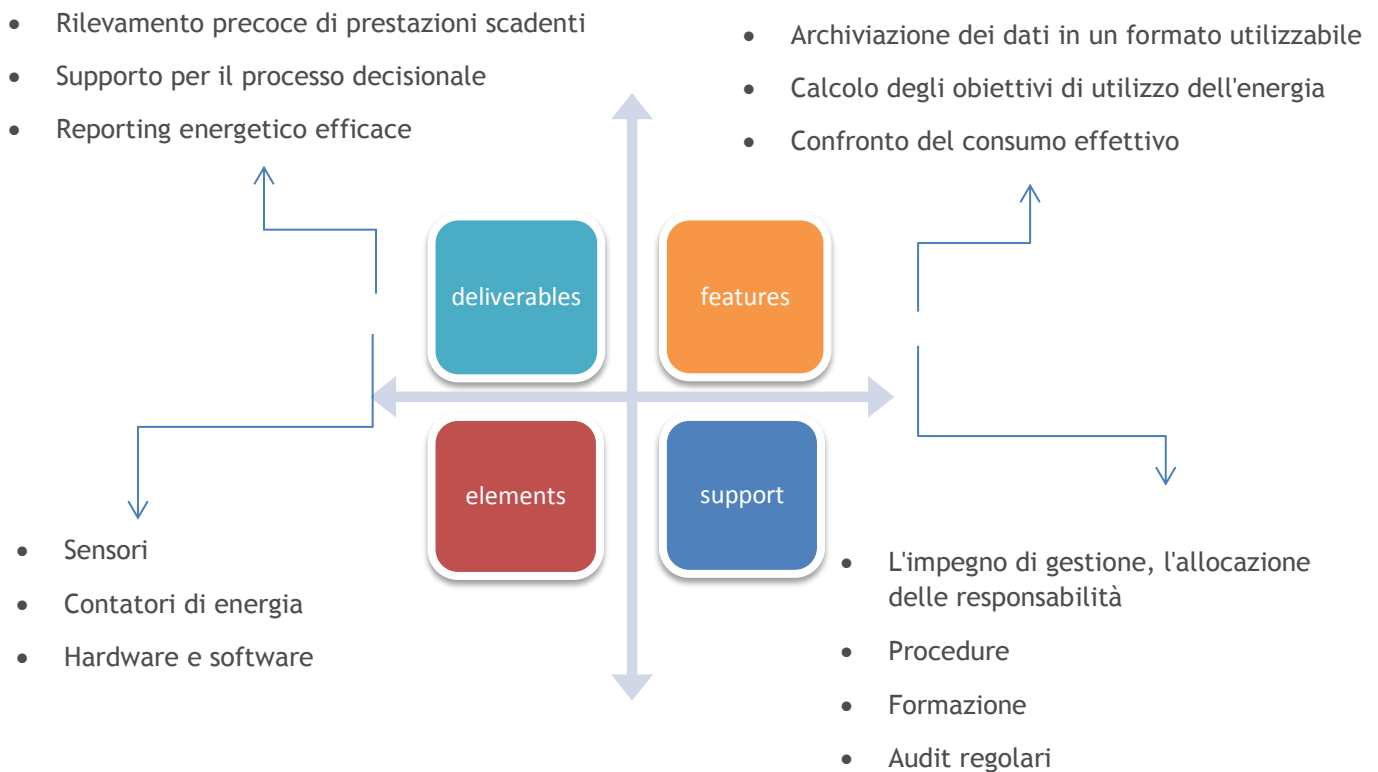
- Rilevamento precoce di prestazioni scadenti
- Supporto per il processo decisionale
- Reporting energetico efficace

- Archiviazione dei dati in un formato utilizzabile
- Calcolo degli obiettivi di utilizzo dell'energia
- Confronto del consumo effettivo

deliverables

features

elements

support

- Sensori
- Contatori di energia
- Hardware e software

- L'impegno di gestione, l'allocazione delle responsabilità
- Procedure
- Formazione
- Audit regolari